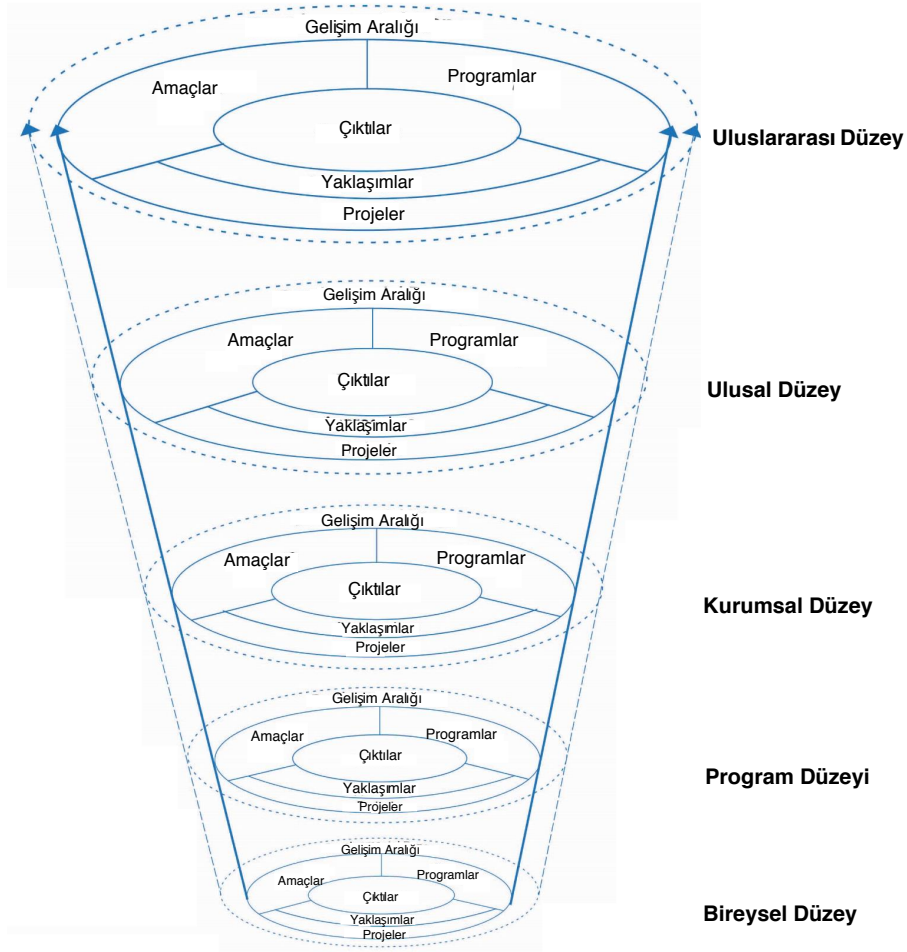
Gelişim Aralığı
Amaçlar
Programlar
Çıktılar
Yaklaşımlar
Projeler
Uluslararası Düzey

Gelişim Aralığı
Amaçlar
Programlar
Çıktılar
Yaklaşımlar
Projeler
Ulusal Düzey

Gelişim Aralığı
Amaçlar
Programlar
Çıktılar
Yaklaşımlar
Projeler
Kurumsal Düzey

Gelişim Aralığı
Amaçlar
Programlar
Çıktılar
Yaklaşımlar
Projeler
Program Düzeyi

Gelişim Aralığı
Amaçlar
Programlar
Çıktılar
Yaklaşımlar
Projeler
Bireysel Düzey